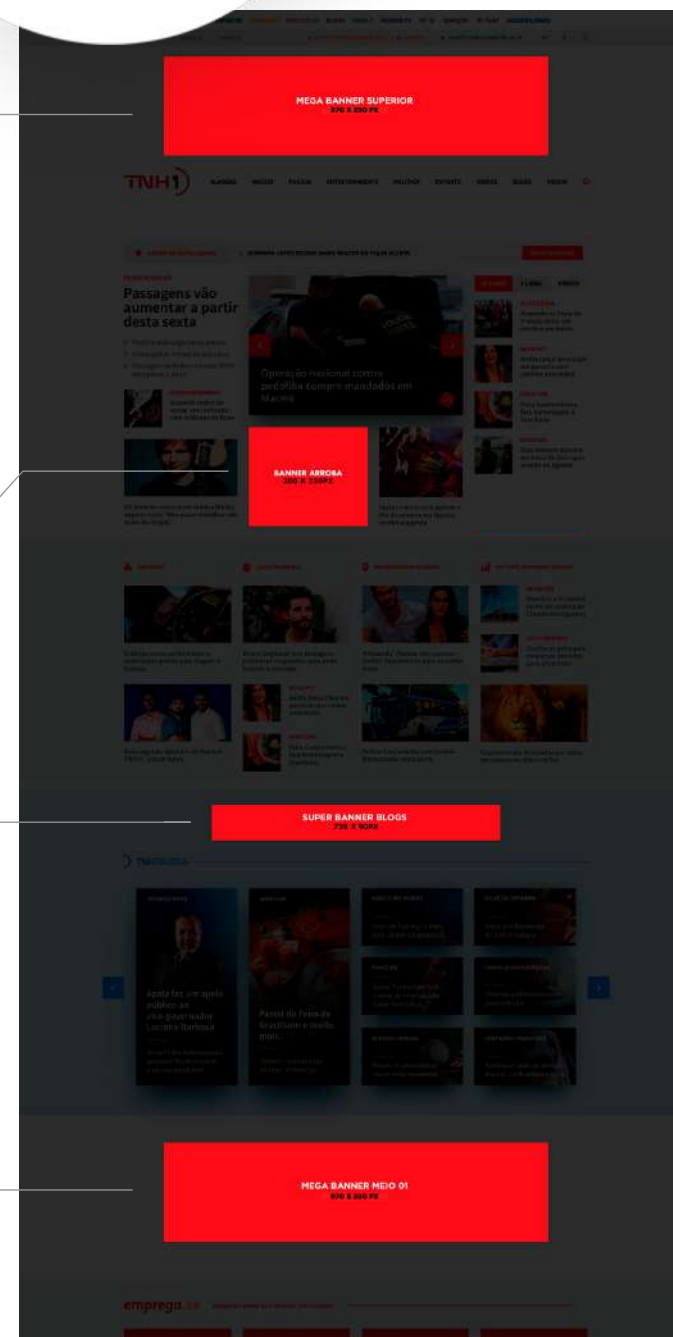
MEGA BANNER SUPERIOR
970 X 250 PX

TNH1

Passagens vão aumentar a partir desta sexta

Operação nacional contra pedofilia cumpre mandados em Maceió

BANNER ARROBA
300 X 250PX

SUPER BANNER BLOGS
728 X 90PX

TNHBLOGS

Após fazer um apelo público ao vice-governador Luciano Barbosa

MEGA BANNER MEIO 01
970 X 250 PX

emprego